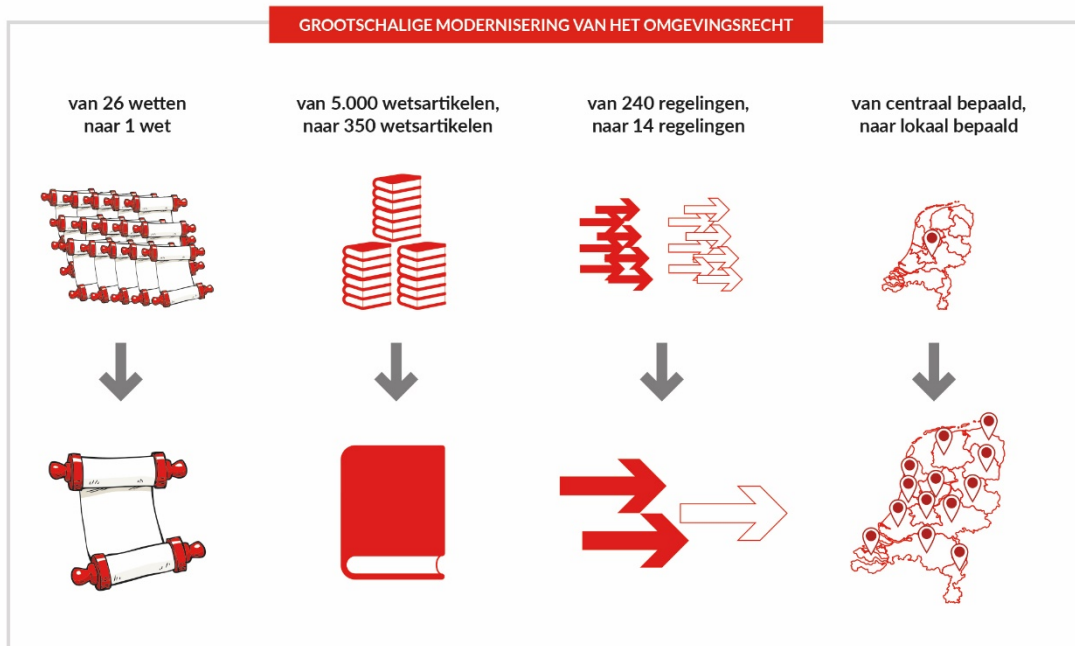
GROOTSCHALIGE MODERNISERING VAN HET OMGEVINGSRECHT

van 26 wetten naar 1 wet

van 5.000 wetsartikelen, naar 350 wetsartikelen

van 240 regelingen, naar 14 regelingen

van centraal bepaald, naar lokaal bepaald